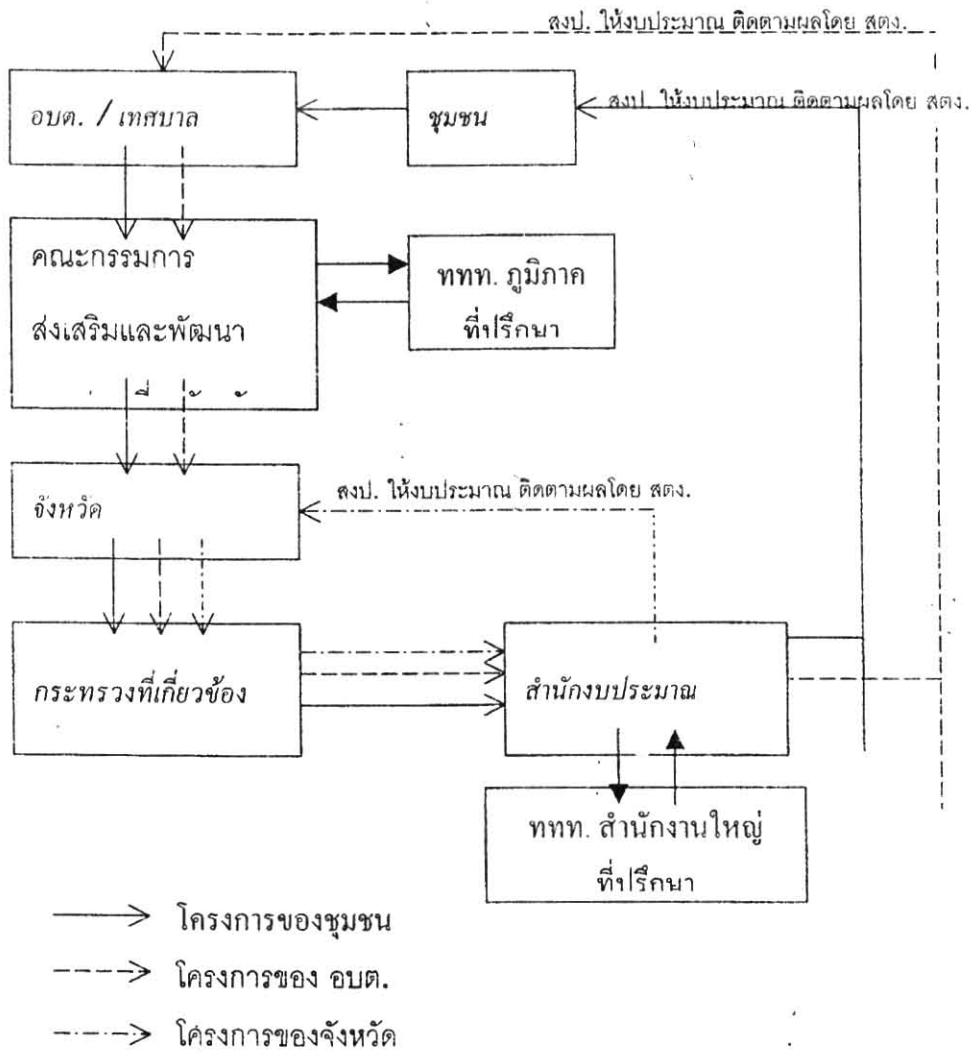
สงป. ให้งบประมาณ ติดตามผลโดย สตง.

อบต. / เทศบาล

ชุมชน

สงป. ให้งบประมาณ ติดตามผลโดย สตง.

คณะกรรมการ ส่งเสริมและพัฒนา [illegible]

ททท. ภูมิภาค ที่ปรึกษา

จังหวัด

สงป. ให้งบประมาณ ติดตามผลโดย สตง.

กระทรวงที่เกี่ยวข้อง

สำนักงบประมาณ

ททท. สำนักงานใหญ่ ที่ปรึกษา

โครงการของชุมชน

โครงการของ อบต.

โครงการของจังหวัด